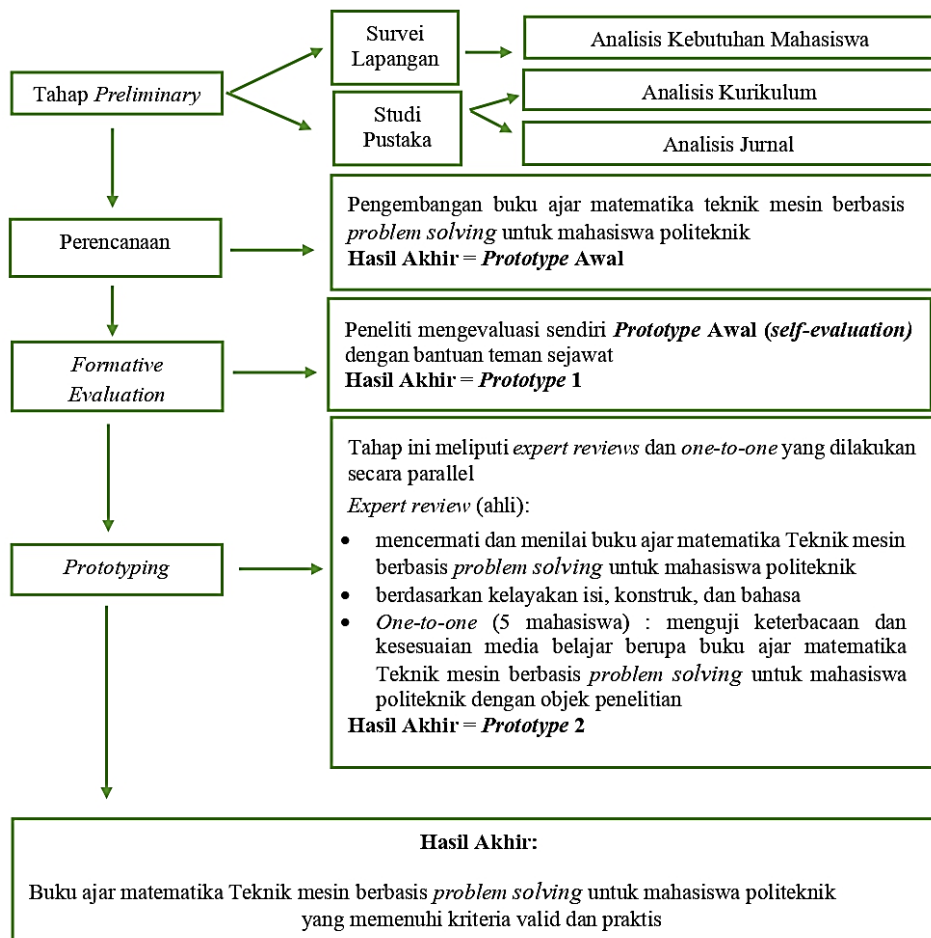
Tahap *Preliminary*

Survei Lapangan

Analisis Kebutuhan Mahasiswa

Studi Pustaka

Analisis Kurikulum

Analisis Jurnal

Perencanaan

Pengembangan buku ajar matematika teknik mesin berbasis *problem solving* untuk mahasiswa politeknik
**Hasil Akhir** = ***Prototype* Awal**

*Formative Evaluation*

Peneliti mengevaluasi sendiri ***Prototype* Awal (*self-evaluation*)** dengan bantuan teman sejawat
**Hasil Akhir** = ***Prototype* 1**

*Prototyping*

Tahap ini meliputi *expert reviews* dan *one-to-one* yang dilakukan secara parallel

*Expert review* (ahli):

- mencermati dan menilai buku ajar matematika Teknik mesin berbasis *problem solving* untuk mahasiswa politeknik
- berdasarkan kelayakan isi, konstruk, dan bahasa
- *One-to-one* (5 mahasiswa) : menguji keterbacaan dan kesesuaian media belajar berupa buku ajar matematika Teknik mesin berbasis *problem solving* untuk mahasiswa politeknik dengan objek penelitian

**Hasil Akhir** = ***Prototype* 2**

**Hasil Akhir:**

Buku ajar matematika Teknik mesin berbasis *problem solving* untuk mahasiswa politeknik yang memenuhi kriteria valid dan praktis